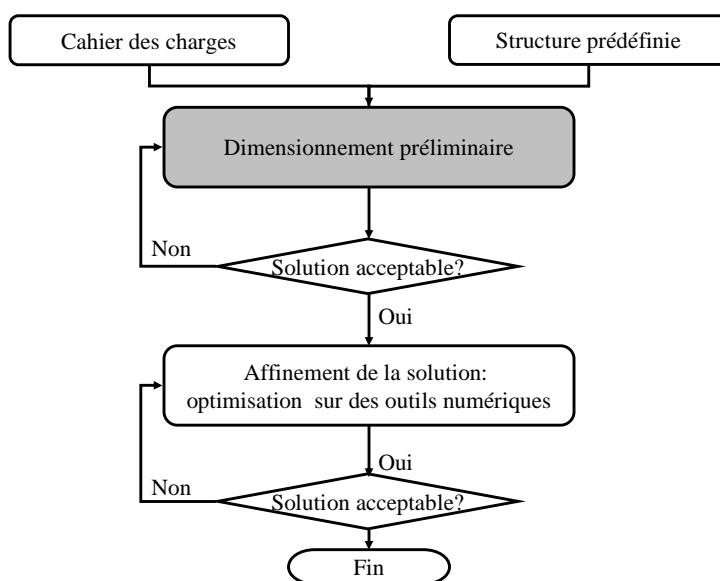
Cahier des charges

Structure prédéfinie

Dimensionnement préliminaire

Non

Solution acceptable?

Oui

Affinement de la solution: optimisation sur des outils numériques

Oui

Non

Solution acceptable?

Fin